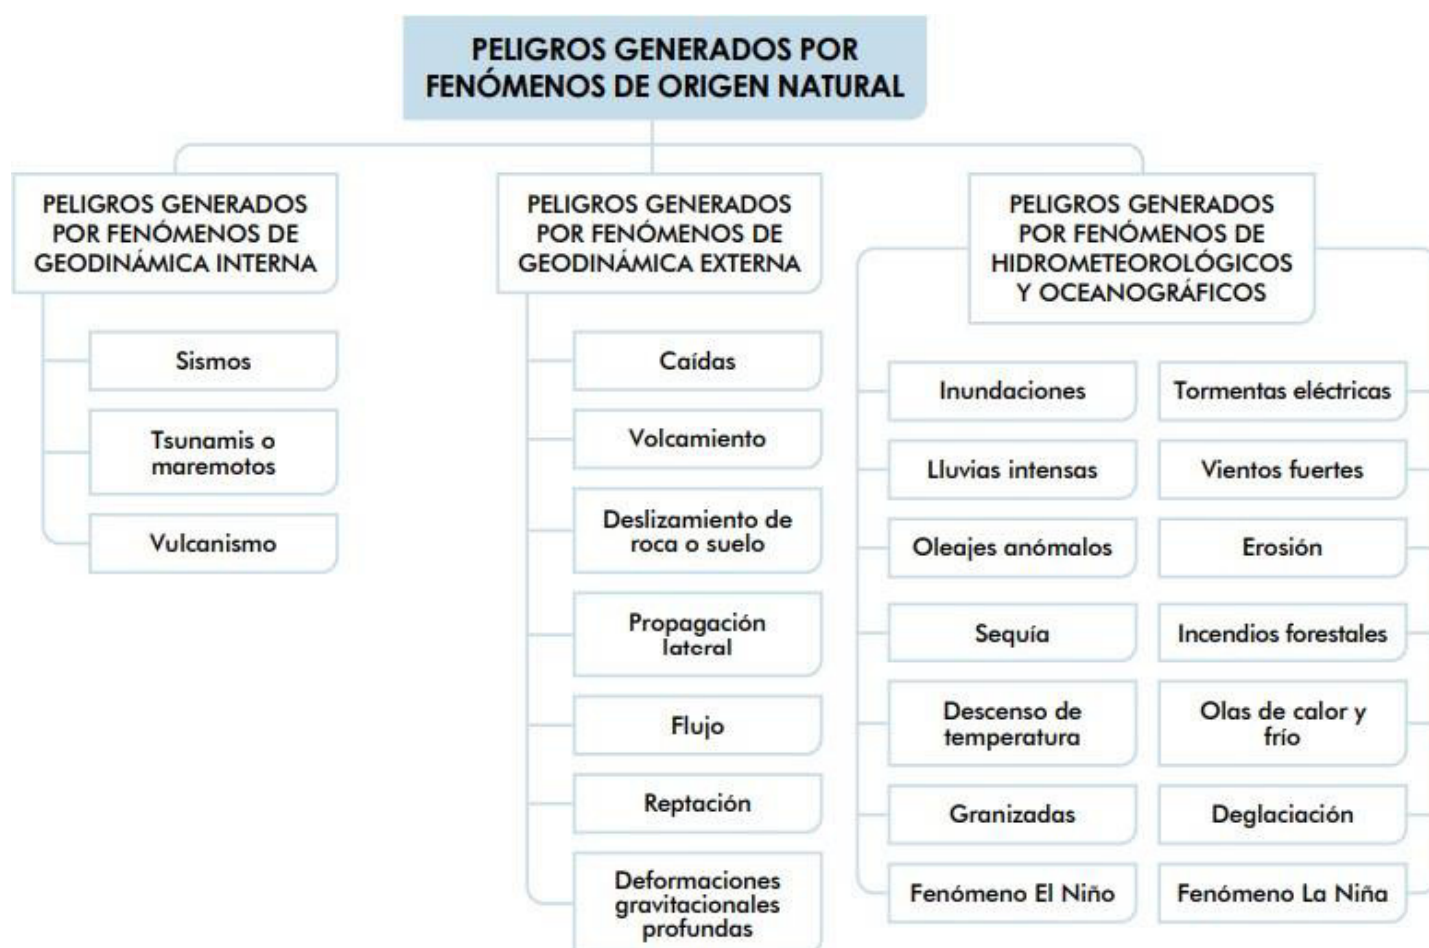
PELIGROS GENERADOS POR FENÓMENOS DE ORIGEN NATURAL

PELIGROS GENERADOS POR FENÓMENOS DE GEODINÁMICA INTERNA

Sismos

Tsunamis o maremotos

Vulcanismo

PELIGROS GENERADOS POR FENÓMENOS DE GEODINÁMICA EXTERNA

Caídas

Volcamiento

Deslizamiento de roca o suelo

Propagación lateral

Flujo

Reptación

Deformaciones gravitacionales profundas

PELIGROS GENERADOS POR FENÓMENOS DE HIDROMETEOROLÓGICOS Y OCEANOGRÁFICOS

Inundaciones

Tormentas eléctricas

Lluvias intensas

Vientos fuertes

Oleajes anómalos

Erosión

Sequía

Incendios forestales

Descenso de temperatura

Olas de calor y frío

Granizadas

Deglaciación

Fenómeno El Niño

Fenómeno La Niña